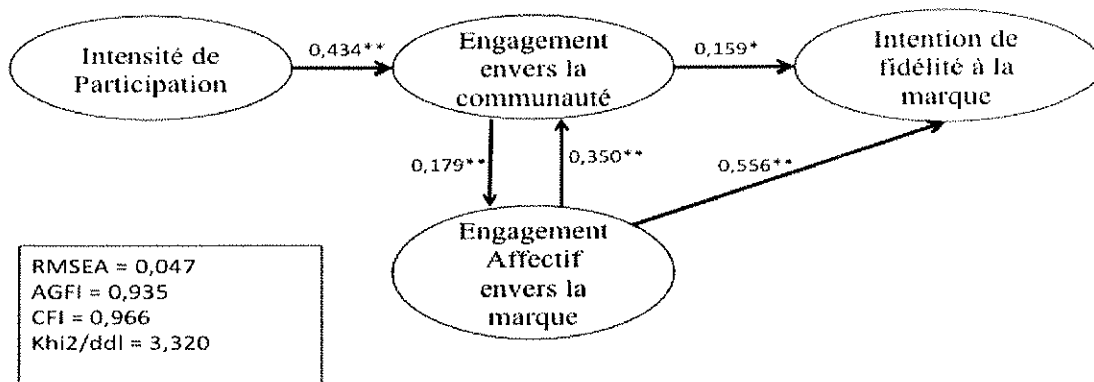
Intensité de Participation

0,434**

Engagement envers la communauté

0,159*

Intention de fidélité à la marque

0,179**

0,350**

0,556**

Engagement Affectif envers la marque

RMSEA = 0,047
AGFI = 0,935
CFI = 0,966
Khi2/ddl = 3,320